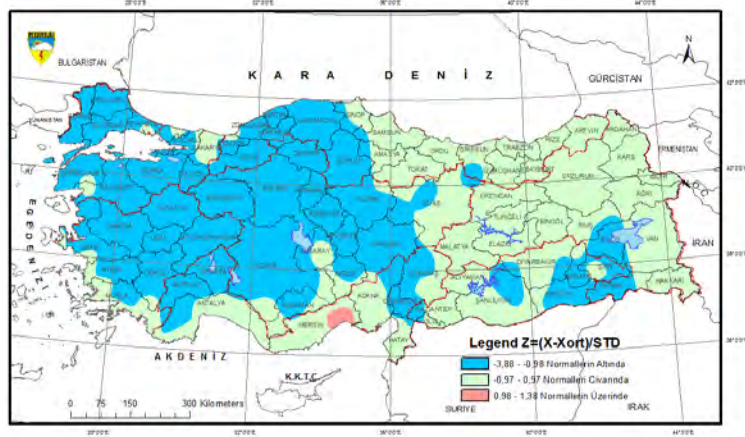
BULGARİSTAN

K A R A   D E N İ Z

GÜRCİSTAN

ERMENİSTAN

E G E   D E N İ Z İ

IRAN

AKDENİZ

K.K.T.C

SURİYE

IRAK

N

Legend Z=(X-Xort)/STD

-3,88 - -0,98 Normallerin Altında

-0,97 - 0,97 Normallerin Civarında

0,98 - 1,38 Normallerin Üzerinde

0 75 150 300 Kilometers

SAMSUN

ORDU

TRABZON

ARTVİN

ARDAHAN

KARS

ERZURUM

AĞRI

ERZİNCAN

TUNCELİ

BİNGÖL

MUŞ

VAN

ELAZIĞ

MALATYA

SİVAS

TOKAT

AMASYA

ÇORUM

ŞANLIURFA

ADIYAMAN

HAKKARİ

ANTEP

KONYA

ANTALYA

MERSİN

HATAY

AKSARAY